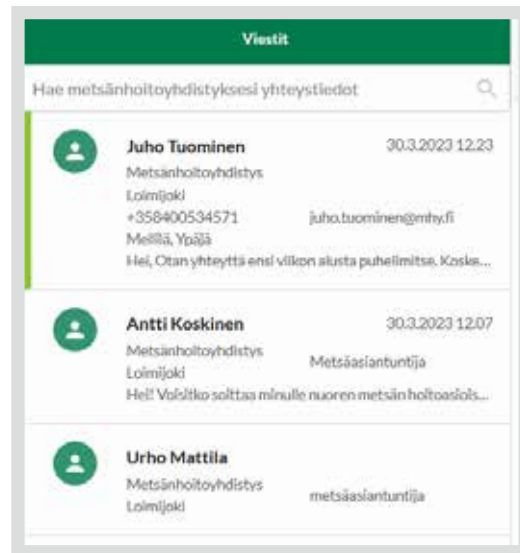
Viestit

Hae metsänhoitoyhdistyksesi yhteystiedot

Juho Tuominen
30.3.2023 12.23
Metsänhoitoyhdistys Loimijoki
+358400534571
juho.tuominen@mhy.fi
Mellilä, Ypäjä
Hei, Otan yhteyttä ensi viikon alusta puhelimitse. Koske...

Antti Koskinen
30.3.2023 12.07
Metsänhoitoyhdistys Loimijoki
Metsäasiantuntija
Hei! Voisitko soittaa minulle nuoren metsän hoitoasiois...

Urho Mattila
Metsänhoitoyhdistys Loimijoki
metsäasiantuntija